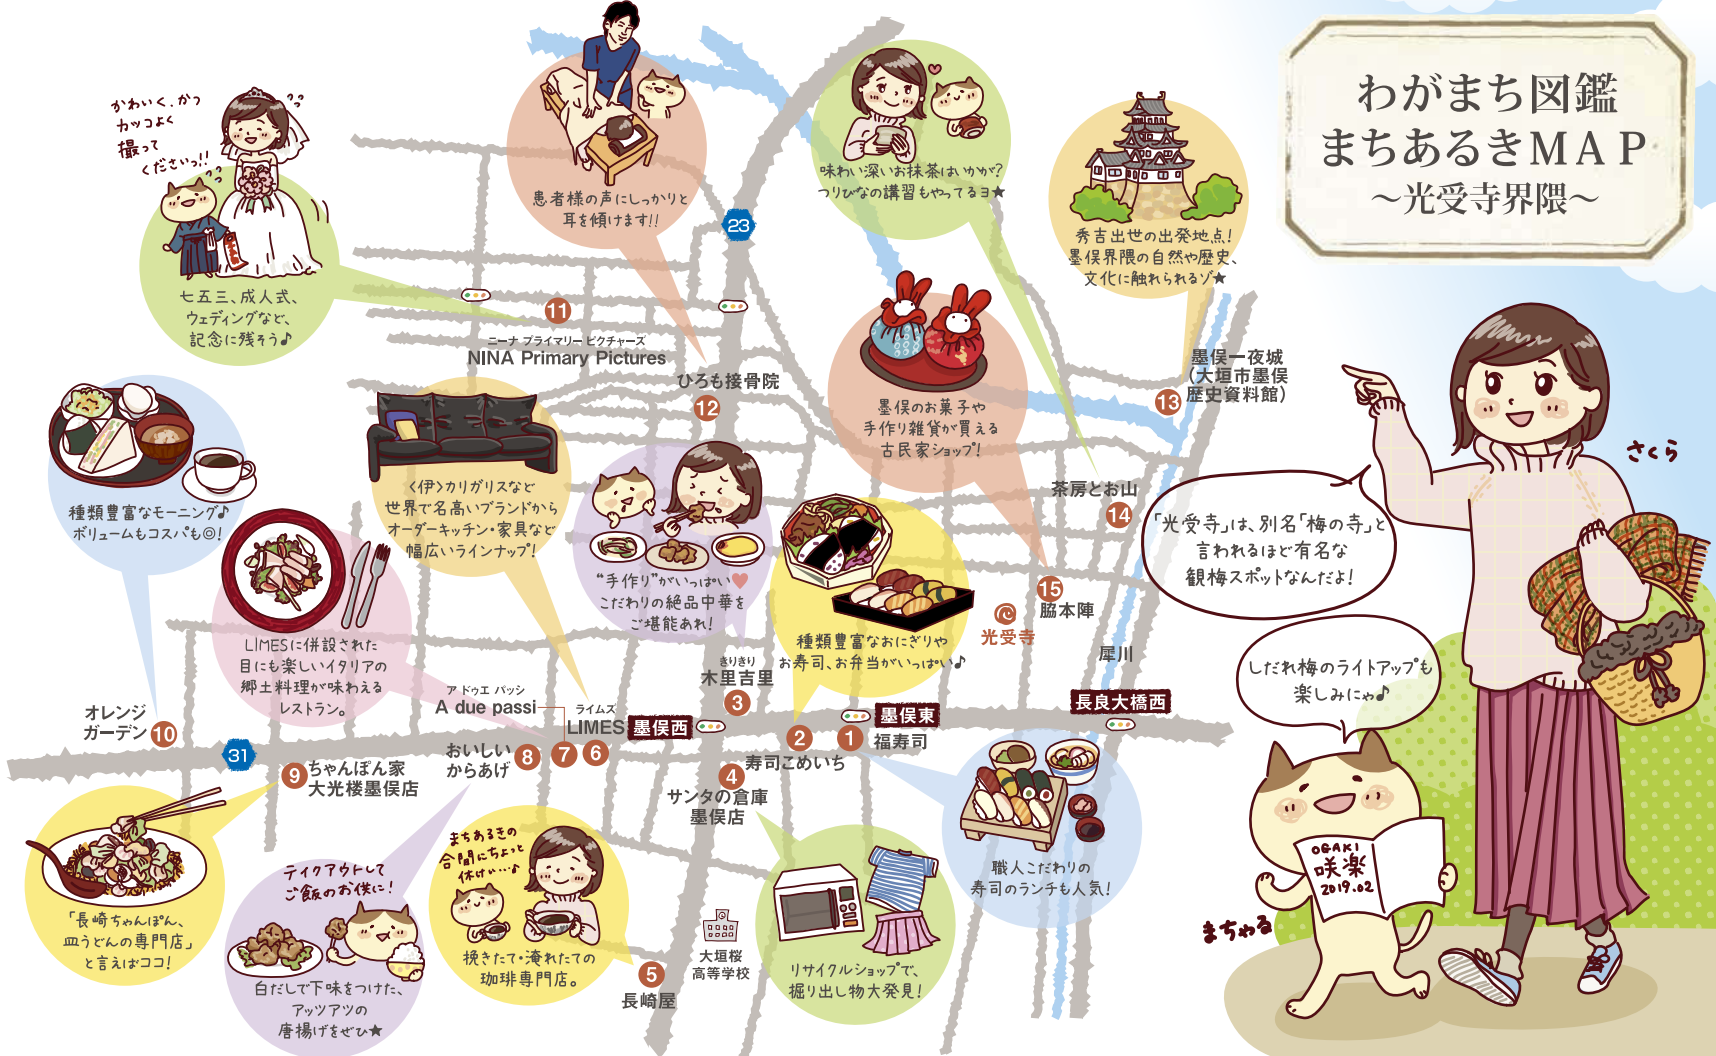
わがまち図鑑
まちあるきMAP
〜光受寺界隈〜

かわいく、かつカッコよく撮ってくださいっ!!

七五三、成人式、ウェディングなど、記念に残そう♪

患者様の声にしっかりと耳を傾けます!!

味わい深いお抹茶はいかが?つりびなの講習もやってるヨ★

秀吉出世の出発地点!墨俣界隈の自然や歴史、文化に触れられるゾ★

11
ニーナ プライマリー ピクチャーズ
NINA Primary Pictures

ひろも接骨院
12

墨俣のお菓子や手作り雑貨が買える古民家ショップ!

墨俣一夜城
(大垣市墨俣歴史資料館)
13

種類豊富なモーニング♪ボリュームもコスパも◎!

〈伊〉カリガリスなど世界で名高いブランドからオーダーキッチン・家具など幅広いラインナップ!

"手作り"がいっぱい♥こだわりの絶品中華をご堪能あれ!

茶房とお山
14

「光受寺」は、別名「梅の寺」と言われるほど有名な観梅スポットなんだよ!

さくら

15
脇本陣

光受寺

LIMESに併設された目にも楽しいイタリアの郷土料理が味わえるレストラン。

種類豊富なおにぎりやお寿司、お弁当がいっぱい♪

犀川

しだれ梅のライトアップも楽しみにゃ♪

きりきり
木里吉里
3

オレンジ
ガーデン 10

ア ドゥエ パッシ
A due passi

ライムズ
LIMES 墨俣西

墨俣東

長良大橋西

31

おいしい
からあげ 8 7 6

2 1 福寿司

寿司こめいち

9 ちゃんぽん家
大光楼墨俣店

4
サンタの倉庫
墨俣店

「長崎ちゃんぽん、皿うどんの専門店」と言えばココ!

テイクアウトしてご飯のお供に!

白だしで下味をつけた、アツアツの唐揚げをぜひ★

まちあるきの合間にちょっと休けい…♪

挽きたて・淹れたての珈琲専門店。

5
長崎屋

大垣桜
高等学校

リサイクルショップで、掘り出し物大発見!

職人こだわりの寿司のランチも人気!

OGAKI
咲楽
2019.02

まちゃる

23